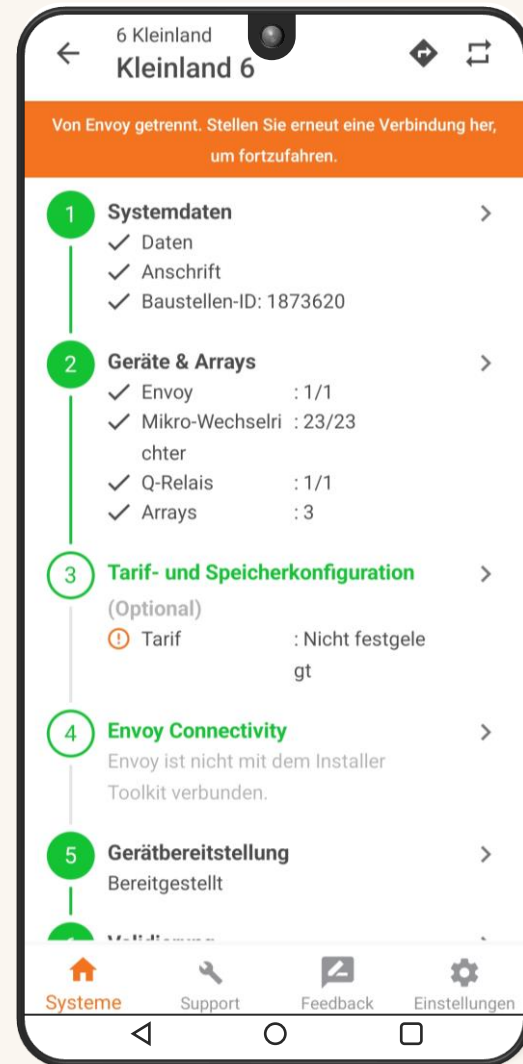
6 Kleinland
Kleinland 6

Von Envoy getrennt. Stellen Sie erneut eine Verbindung her, um fortzufahren.

1 Systemdaten
✓ Daten
✓ Anschrift
✓ Baustellen-ID: 1873620

2 Geräte & Arrays
✓ Envoy : 1/1
✓ Mikro-Wechselrichter : 23/23
✓ Q-Relais : 1/1
✓ Arrays : 3

3 Tarif- und Speicherkonfiguration
(Optional)
Tarif : Nicht festgelegt

4 Envoy Connectivity
Envoy ist nicht mit dem Installer Toolkit verbunden.

5 Gerätbereitstellung
Bereitgestellt

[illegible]

Systeme
Support
Feedback
Einstellungen